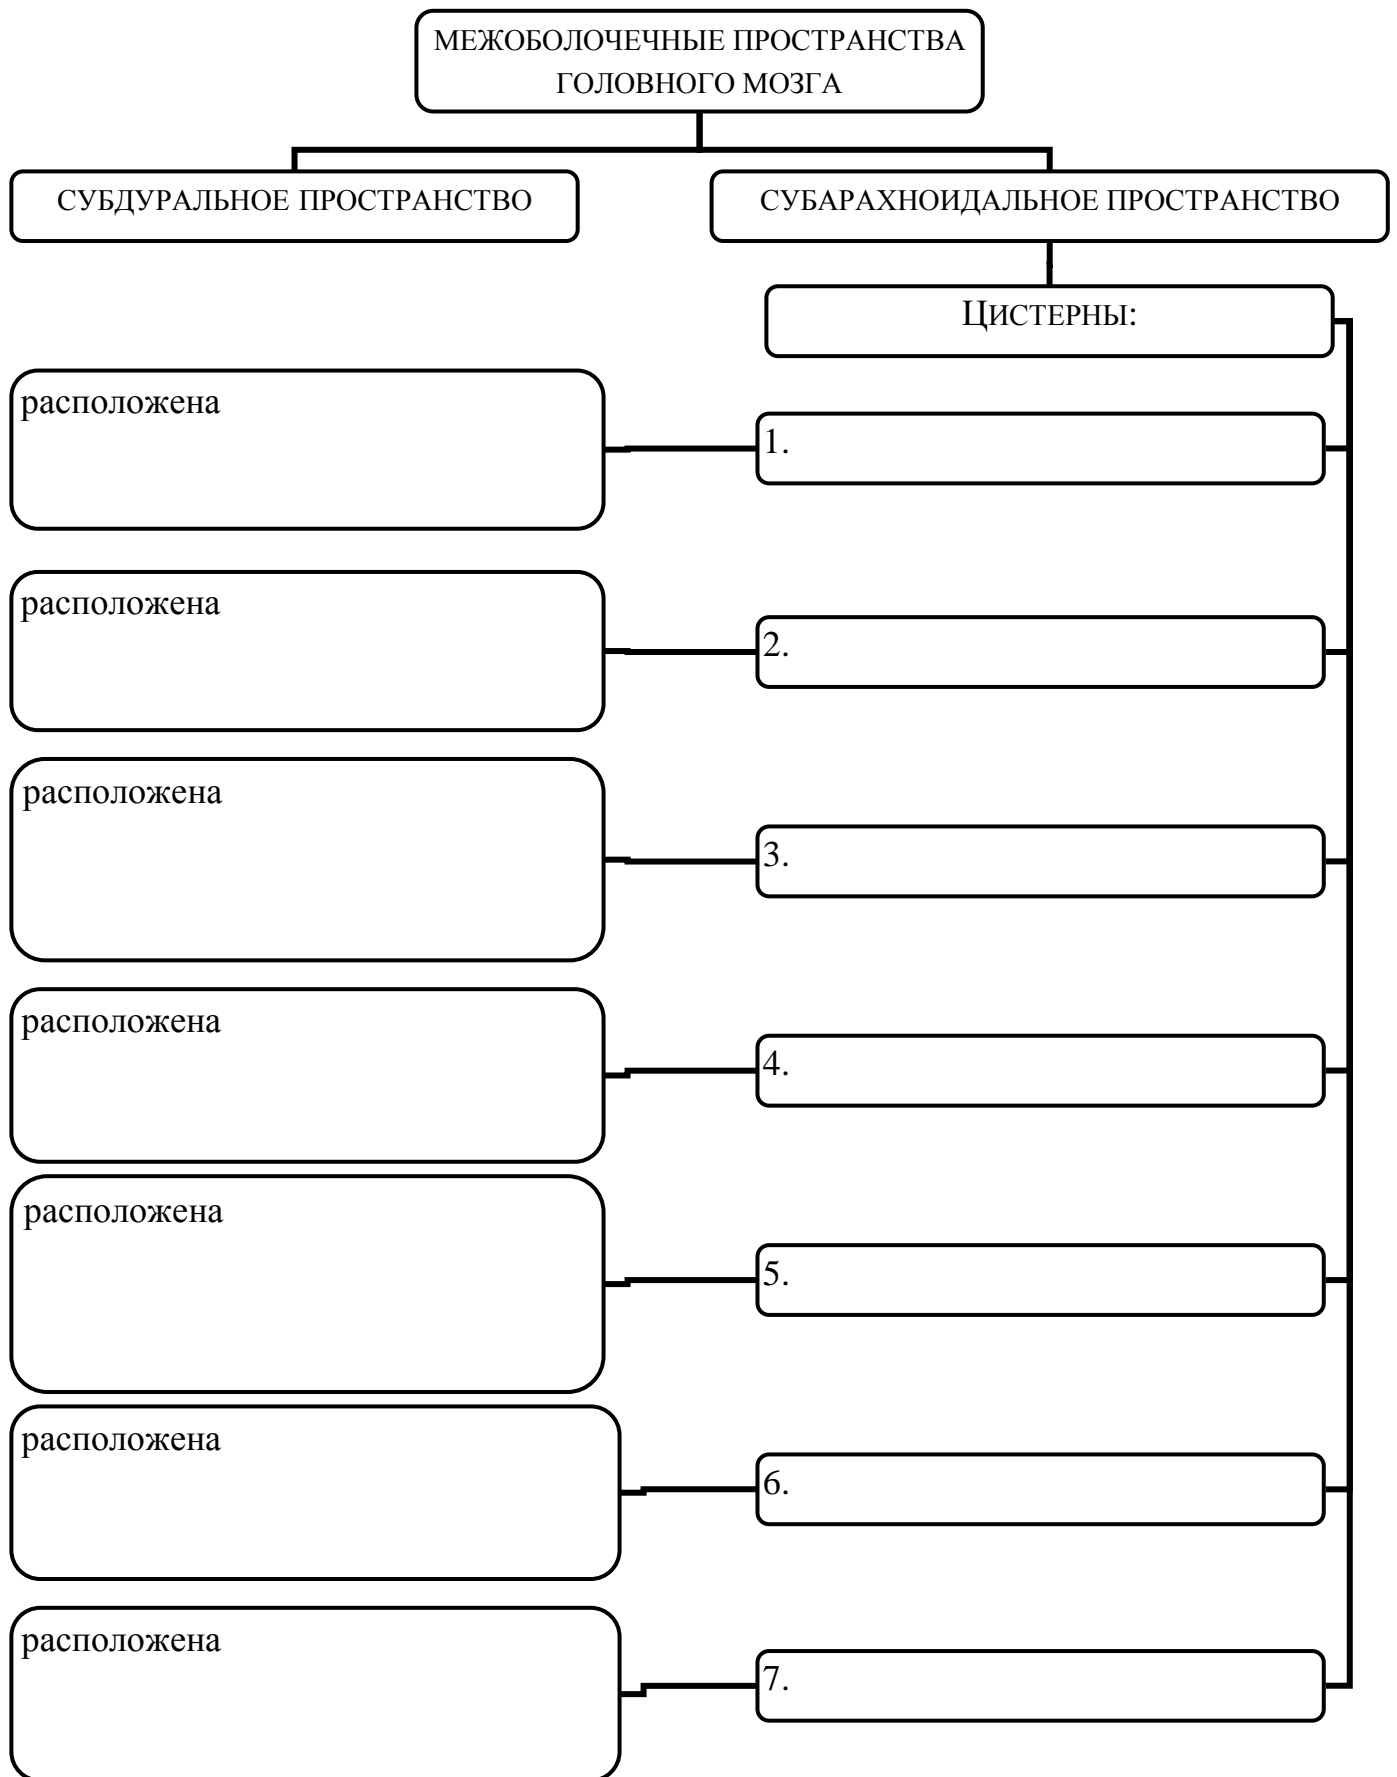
МЕЖОБОЛОЧЕЧНЫЕ ПРОСТРАНСТВА ГОЛОВНОГО МОЗГА

СУБДУРАЛЬНОЕ ПРОСТРАНСТВО

СУБАРАХНОИДАЛЬНОЕ ПРОСТРАНСТВО

ЦИСТЕРНЫ:

расположена

1.

расположена

2.

расположена

3.

расположена

4.

расположена

5.

расположена

6.

расположена

7.